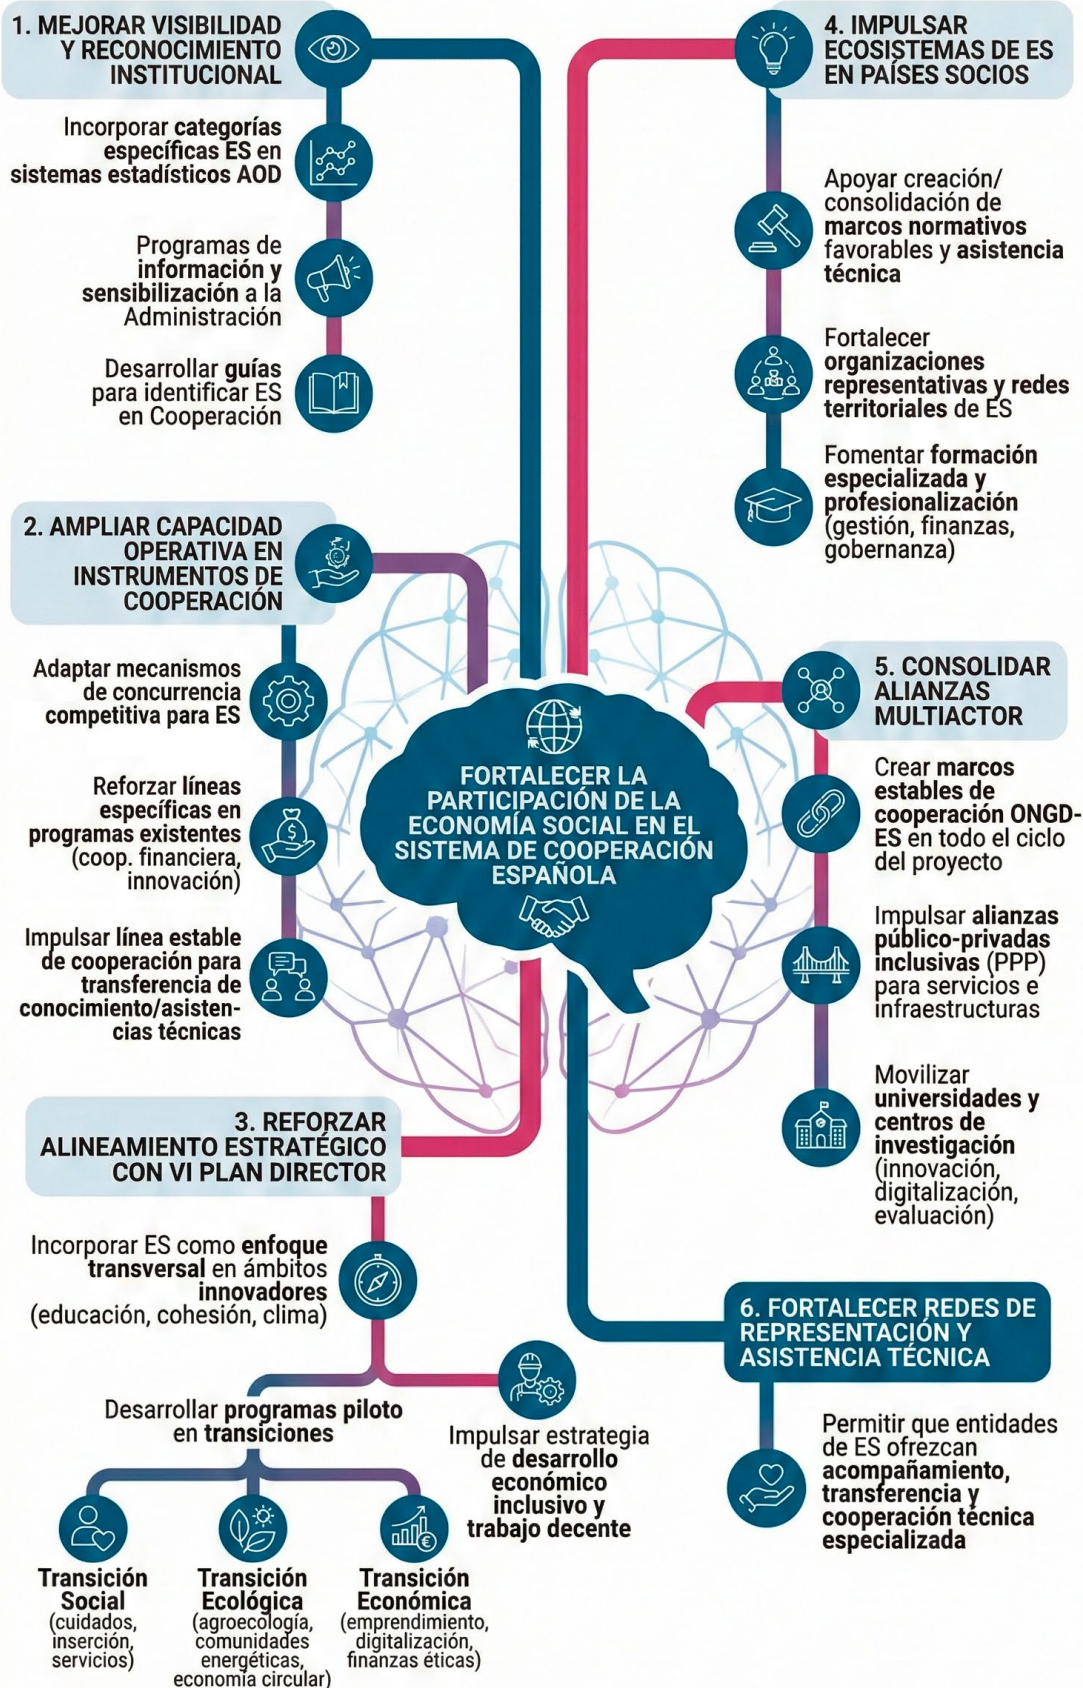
1. MEJORAR VISIBILIDAD Y RECONOCIMIENTO INSTITUCIONAL

Incorporar categorías específicas ES en sistemas estadísticos AOD

Programas de información y sensibilización a la Administración

Desarrollar guías para identificar ES en Cooperación

4. IMPULSAR ECOSISTEMAS DE ES EN PAÍSES SOCIOS

Apoyar creación/ consolidación de marcos normativos favorables y asistencia técnica

Fortalecer organizaciones representativas y redes territoriales de ES

Fomentar formación especializada y profesionalización (gestión, finanzas, gobernanza)

2. AMPLIAR CAPACIDAD OPERATIVA EN INSTRUMENTOS DE COOPERACIÓN

Adaptar mecanismos de concurrencia competitiva para ES

Reforzar líneas específicas en programas existentes (coop. financiera, innovación)

Impulsar línea estable de cooperación para transferencia de conocimiento/asistencias técnicas

FORTALECER LA PARTICIPACIÓN DE LA ECONOMÍA SOCIAL EN EL SISTEMA DE COOPERACIÓN ESPAÑOLA

5. CONSOLIDAR ALIANZAS MULTIACTOR

Crear marcos estables de cooperación ONGD-ES en todo el ciclo del proyecto

Impulsar alianzas público-privadas inclusivas (PPP) para servicios e infraestructuras

Movilizar universidades y centros de investigación (innovación, digitalización, evaluación)

3. REFORZAR ALINEAMIENTO ESTRATÉGICO CON VI PLAN DIRECTOR

Incorporar ES como enfoque transversal en ámbitos innovadores (educación, cohesión, clima)

Desarrollar programas piloto en transiciones

Impulsar estrategia de desarrollo económico inclusivo y trabajo decente

Transición Social (cuidados, inserción, servicios)

Transición Ecológica (agroecología, comunidades energéticas, economía circular)

Transición Económica (emprendimiento, digitalización, finanzas éticas)

6. FORTALECER REDES DE REPRESENTACIÓN Y ASISTENCIA TÉCNICA

Permitir que entidades de ES ofrezcan acompañamiento, transferencia y cooperación técnica especializada